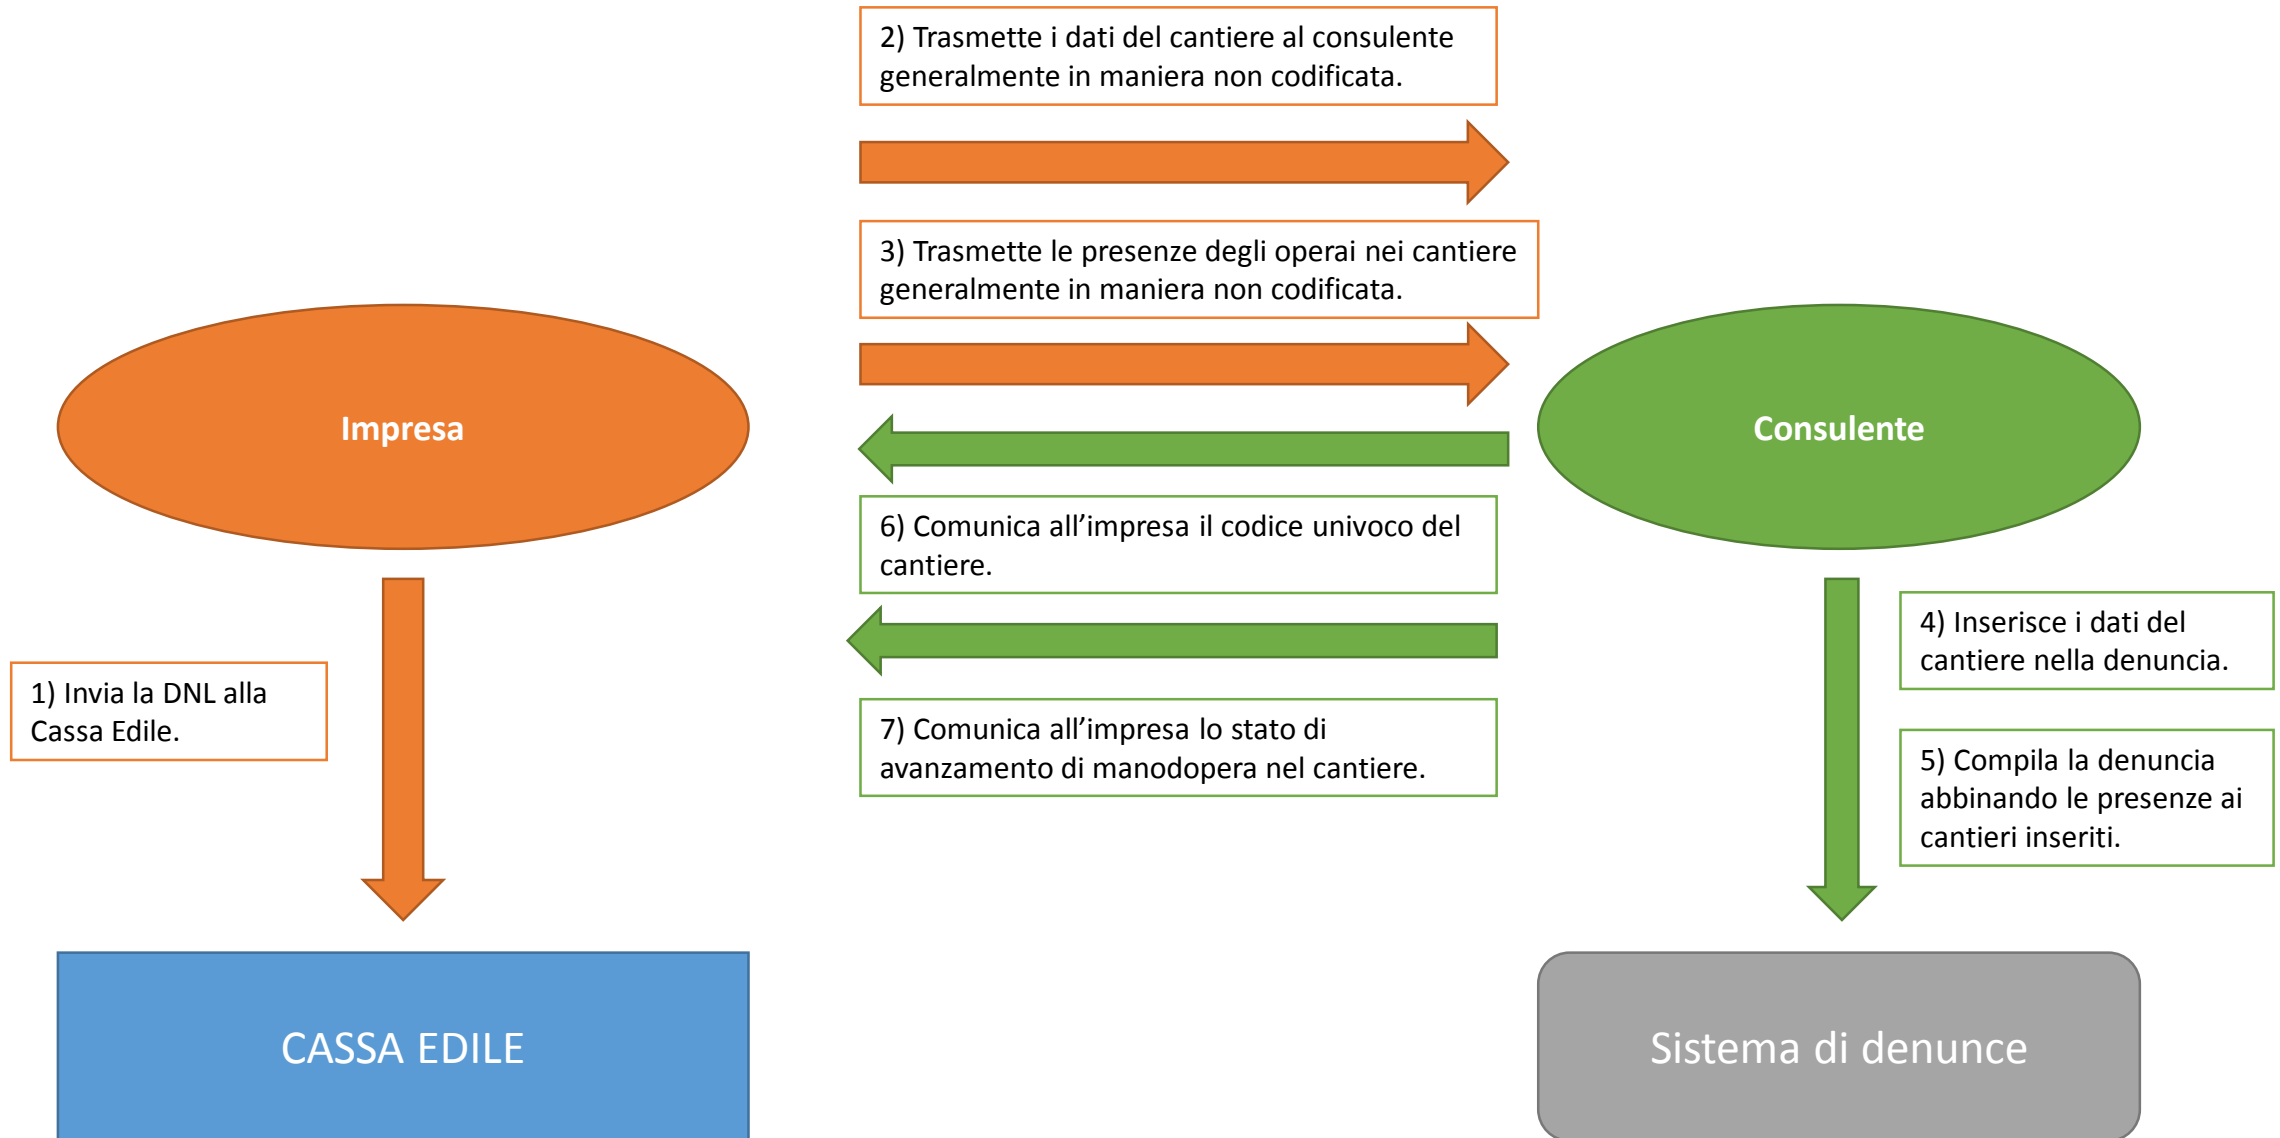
2) Trasmette i dati del cantiere al consulente generalmente in maniera non codificata.

3) Trasmette le presenze degli operai nei cantiere generalmente in maniera non codificata.

Impresa

Consulente

6) Comunica all'impresa il codice univoco del cantiere.

1) Invia la DNL alla Cassa Edile.

4) Inserisce i dati del cantiere nella denuncia.

7) Comunica all'impresa lo stato di avanzamento di manodopera nel cantiere.

5) Compila la denuncia abbinando le presenze ai cantieri inseriti.

CASSA EDILE

Sistema di denunce